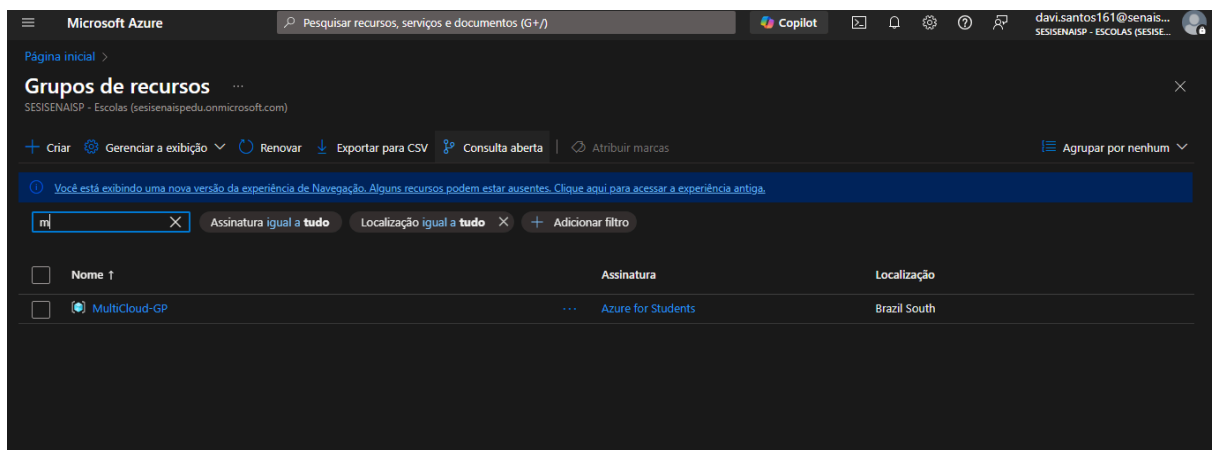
Microsoft Azure
Pesquisar recursos, serviços e documentos (G+/)
Copilot
davi.santos161@senais...
SESISENAISP - ESCOLAS (SESISE...

Página inicial >

Grupos de recursos ...
SESISENAISP - Escolas (sesisenaispedu.onmicrosoft.com)

Criar | Gerenciar a exibição | Renovar | Exportar para CSV | Consulta aberta | Atribuir marcas | Agrupar por nenhum

Você está exibindo uma nova versão da experiência de Navegação. Alguns recursos podem estar ausentes. Clique aqui para acessar a experiência antiga.

m
Assinatura igual a tudo
Localização igual a tudo
Adicionar filtro

| Nome ↑ | | Assinatura | Localização |
|---|---|---|---|
| MultiCloud-GP | ··· | Azure for Students | Brazil South |